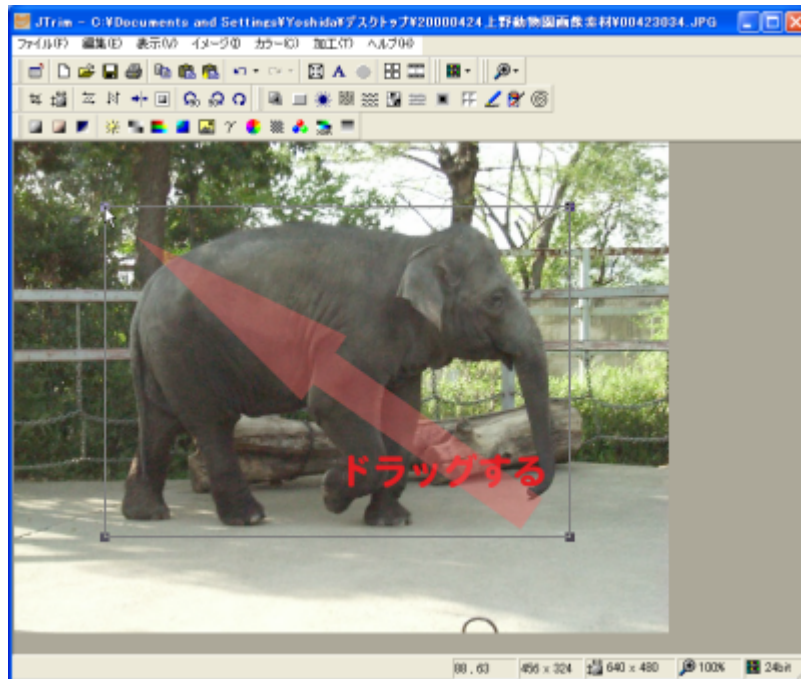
JTrim - C:¥Documents and Settings¥Yoshida¥デスクトップ¥20000424上野動物園画像素材¥00423034.JPG

ファイル(F) 編集(E) 表示(V) イメージ(I) カラー(C) 加工(T) ヘルプ(H)

ドラッグする

88, 63 456 x 324 640 x 480 100% 24bit